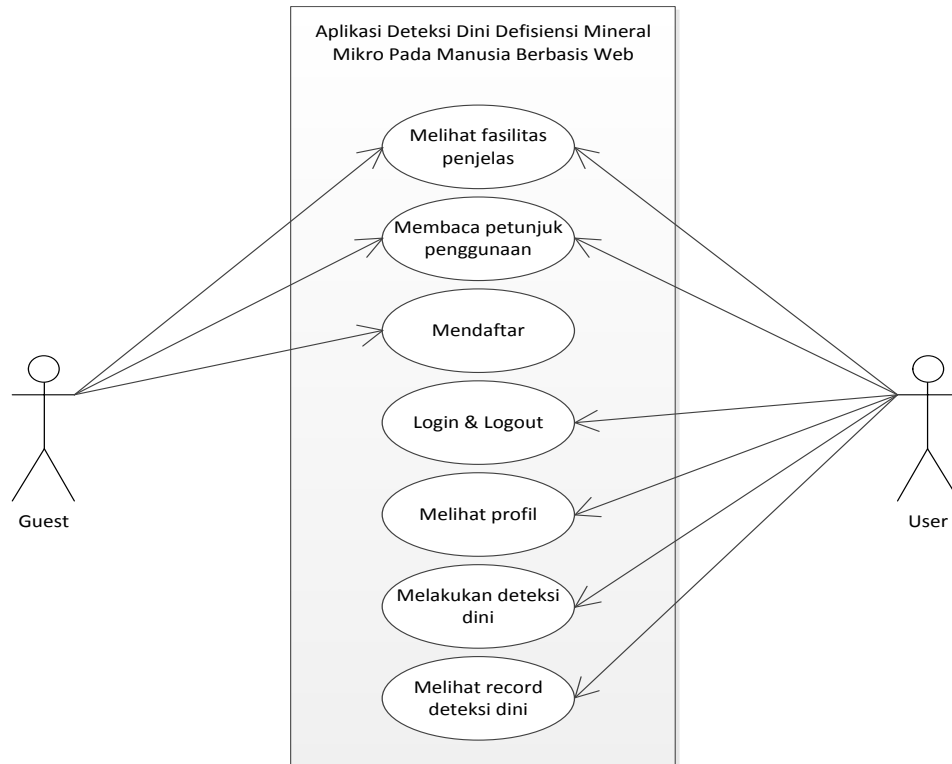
Aplikasi Deteksi Dini Defisiensi Mineral Mikro Pada Manusia Berbasis Web

Melihat fasilitas penjelas

Membaca petunjuk penggunaan

Mendaftar

Login & Logout

Melihat profil

Melakukan deteksi dini

Melihat record deteksi dini

Guest

User